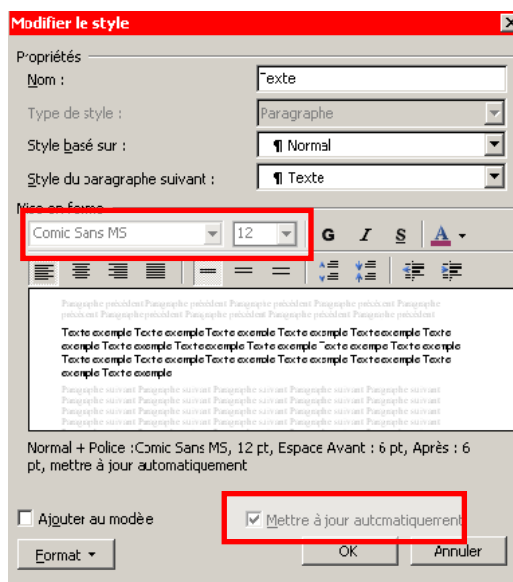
Modifier le style

Propriétés
Nom : Texte
Type de style : Paragraphe
Style basé sur : ¶ Normal
Style du paragraphe suivant : ¶ Texte

Mise en forme
Comic Sans MS 12 G I S A

Paragraphe précédent Paragraphe précédent Paragraphe précédent Paragraphe précédent Paragraphe précédent Paragraphe précédent Paragraphe précédent Paragraphe précédent Paragraphe précédent

Texte exemple Texte exemple Texte exemple Texte exemple Texte exemple Texte exemple Texte exemple Texte exemple Texte exemple Texte exemple Texte exemple Texte exemple Texte exemple Texte exemple Texte exemple Texte exemple Texte exemple Texte exemple Texte exemple Texte exemple

Paragraphe suivant Paragraphe suivant Paragraphe suivant Paragraphe suivant Paragraphe suivant Paragraphe suivant Paragraphe suivant Paragraphe suivant Paragraphe suivant Paragraphe suivant Paragraphe suivant Paragraphe suivant Paragraphe suivant Paragraphe suivant Paragraphe suivant Paragraphe suivant

Normal + Police : Comic Sans MS, 12 pt, Espace Avant : 6 pt, Après : 6 pt, mettre à jour automatiquement

Ajouter au modèle
Mettre à jour automatiquement

Format ▾
OK
Annuler